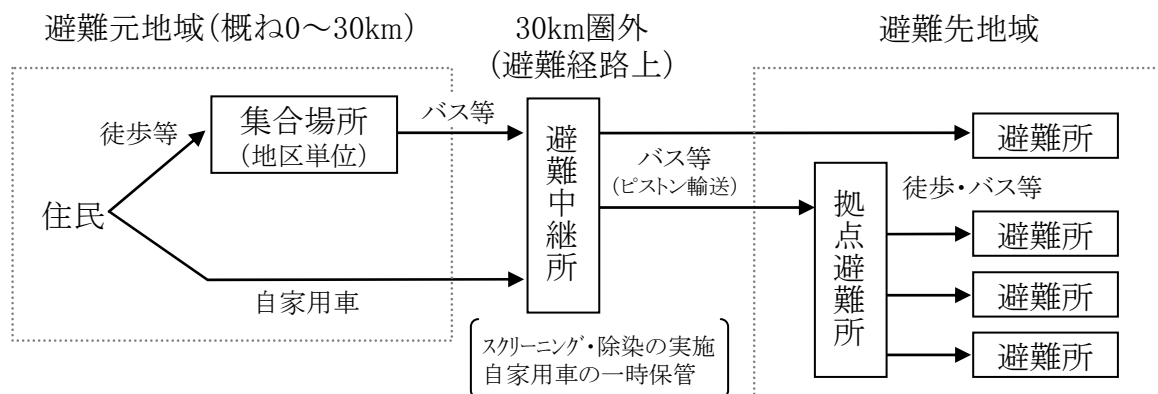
避難元地域(概ね0～30km)

30km圏外
(避難経路上)

避難先地域

徒歩等

集合場所
(地区単位)

バス等

避難中継所

避難所

バス等
(ピストン輸送)

徒歩・バス等

住民

拠点避難所

避難所

避難所

自家用車

避難所

スクリーニング・除染の実施
自家用車の一時保管